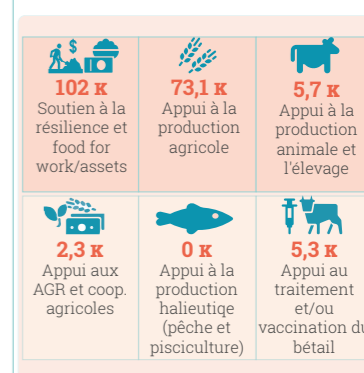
| 102 K Soutien à la résilience et food for work/assets | 73,1 K Appui à la production agricole | 5,7 K Appui à la production animale et l'élevage |
|---|---|---|
| 2,3 K Appui aux AGR et coop. agricoles | 0 K Appui à la production halieutiqe (pêche et pisciculture) | 5,3 K Appui au traitement et/ou vaccination du bétail |